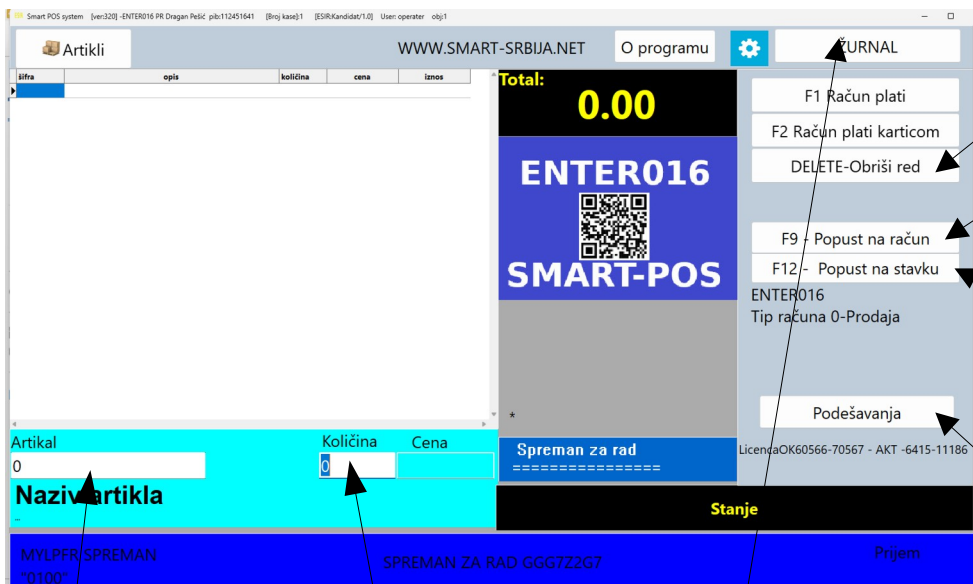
Smart POS system [ver:320] -ENTER016 PR Dragan Pešić pib:112451641 [Broj kase]:1 [ESIR:Kandidat/1.0] User: operater obj:1

Artikli

WWW.SMART-SRBIJA.NET

O programu

ŽURNAL

| šifra | opis | količina | cena | iznos |
|---|---|---|---|---|
| | | | | |

Total:
0.00

ENTER016
SMART-POS

*

Spreman za rad
================

F1 Račun plati
F2 Račun plati karticom
DELETE-Obriši red
F9 - Popust na račun
F12 - Popust na stavku
ENTER016
Tip računa 0-Prodaja

Podešavanja

LicencaOK60566-70567 - AKT -6415-11186

Artikal
0
Količina
0
Cena

Naziv artikla
...

Stanje

MYLPFRISPREMAN
"0100"
SPREMAN ZA RAD GGG7Z2G7
Prijem